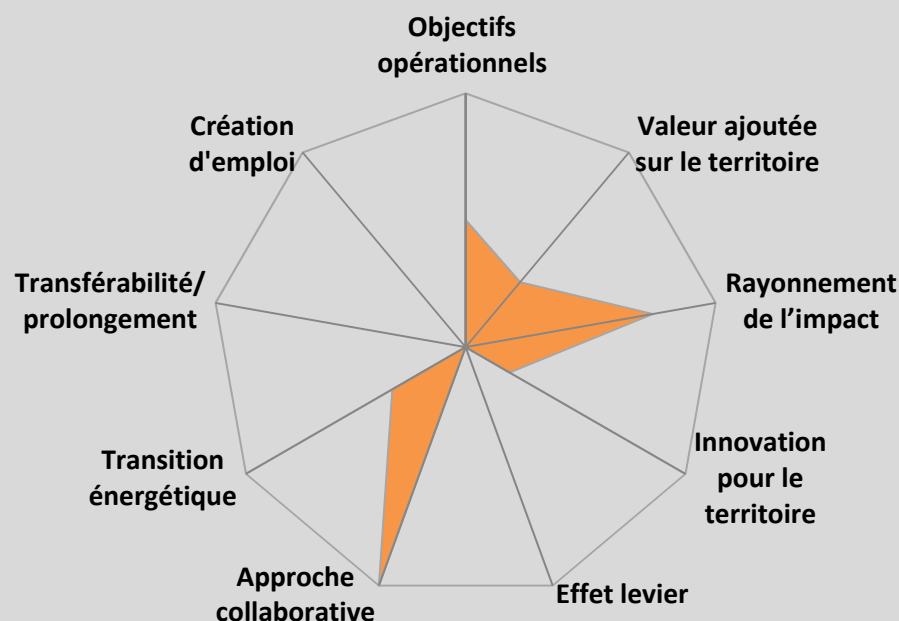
Objectifs opérationnels

Valeur ajoutée sur le territoire

Rayonnement de l’impact

Innovation pour le territoire

Effet levier

Approche collaborative

Transition énergétique

Transférabilité/ prolongement

Création d'emploi